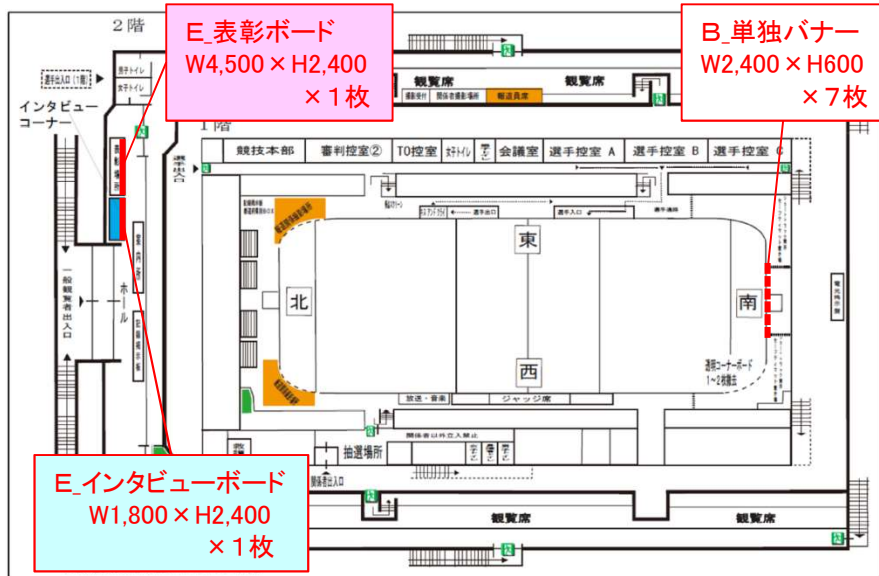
２階

E_表彰ボード
W4,500 × H2,400
× 1 枚

B_単独バナー
W2,400 × H600
× 7 枚

選手出入口（1階）
男子トイレ
女子トイレ
観覧席
観覧席
撮影受付
関係者撮影場所
報道員席

インタビューコーナー

１階

競技本部
審判控室②
TO控室
女子トイレ
会議室
選手控室 A
選手控室 B
選手控室 C

表彰場所
選手出入口
一般観覧者出入口
ホール

東
北
南
西

放送・音楽
ジャッジ席

抽選場所
関係者以外立入禁止
関係者出入口

観覧席
観覧席

E_インタビューボード
W1,800 × H2,400
× 1 枚